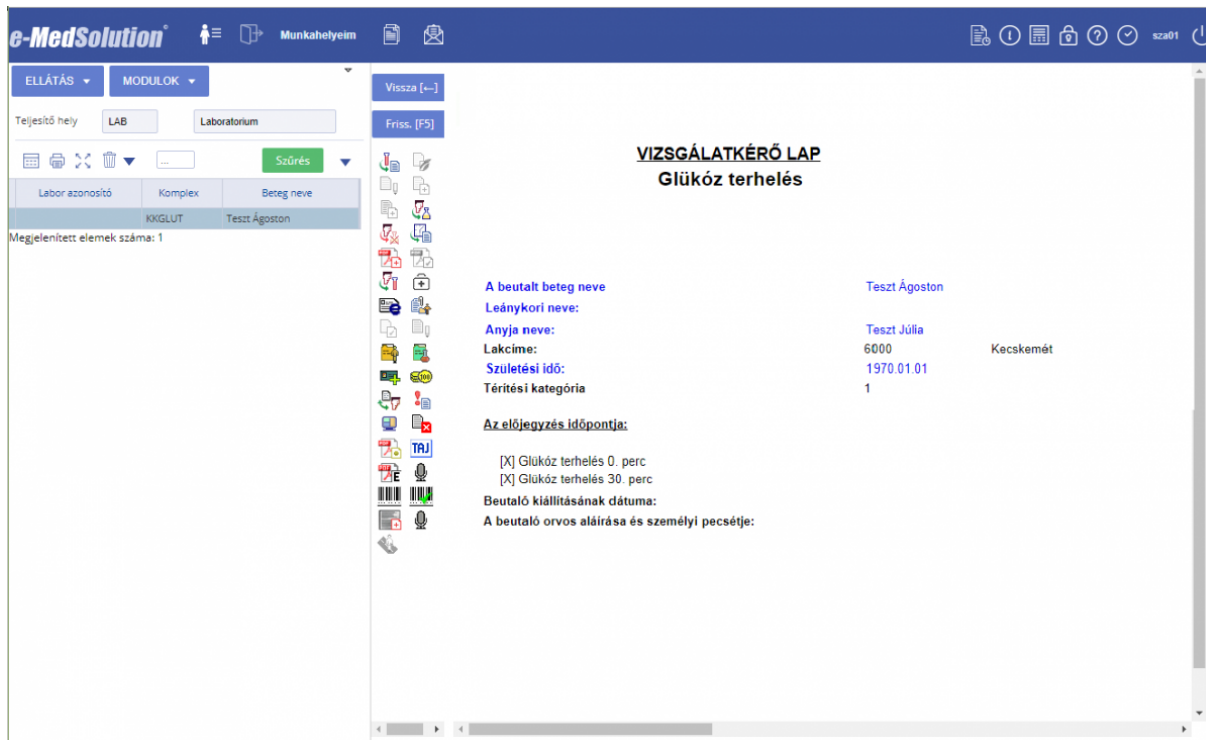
e-MedSolution® Munkahelyeim sza01

ELLÁTÁS ▾ MODULOK ▾

Teljesítő hely LAB Laboratorium

Szűrés

| Labor azonosító | Komplex | Beteg neve |
|---|---|---|
| | KKGLUT | Teszt Ágoston |

Megjelenített elemek száma: 1

Vissza [←]

Friss. [F5]

TAJ

VIZSGÁLATKÉRŐ LAP
Glükóz terhelés

A beutalt beteg neve Teszt Ágoston
Leánykori neve:
Anyja neve: Teszt Júlia
Lakcíme: 6000 Kecskemét
Születési idő: 1970.01.01
Térítési kategória 1

Az előjegyzés időpontja:

[X] Glükóz terhelés 0. perc
[X] Glükóz terhelés 30. perc

Beutaló kiállításának dátuma:
A beutaló orvos aláírása és személyi pecsétje: